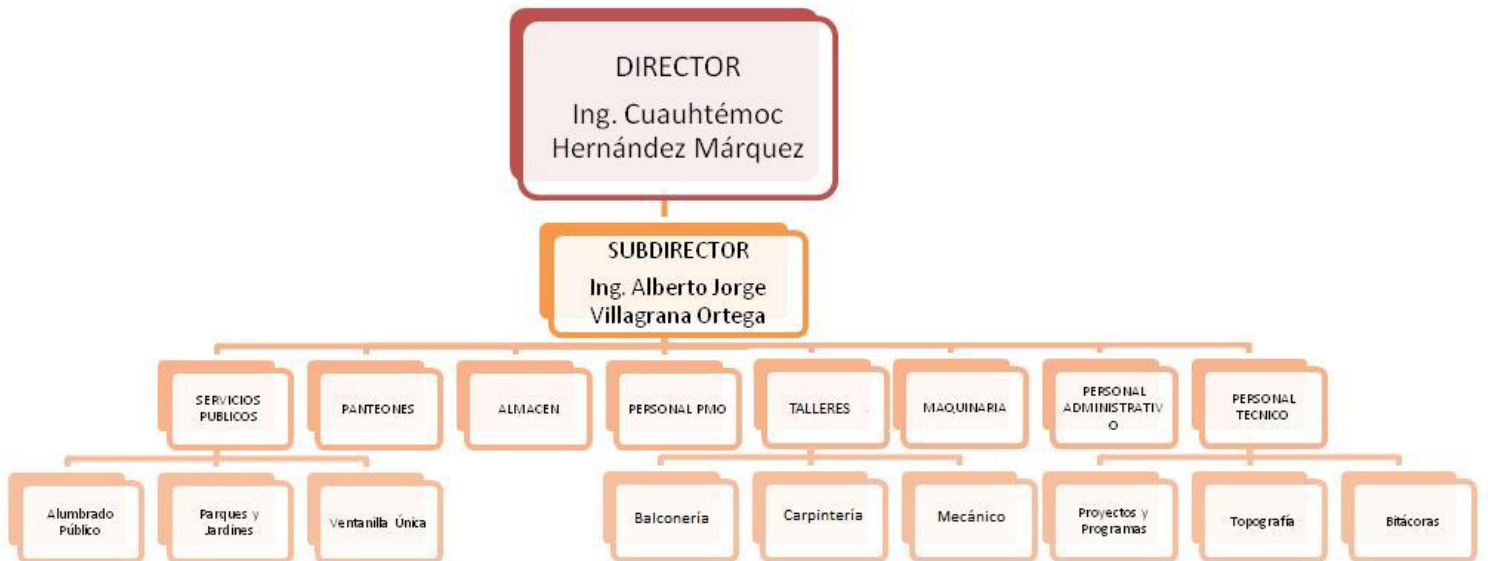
DIRECTOR
Ing. Cuauhtémoc Hernández Márquez

SUBDIRECTOR
Ing. Alberto Jorge Villagrana Ortega

SERVICIOS PUBLICOS

PANTEONES

ALMACEN

PERSONAL PMO

TALLERES

MAQUINARIA

PERSONAL ADMINISTRATIVO

PERSONAL TECNICO

Alumbrado Público

Parques y Jardines

Ventanilla Única

Balconería

Carpintería

Mecánico

Proyectos y Programas

Topografía

Bitácoras